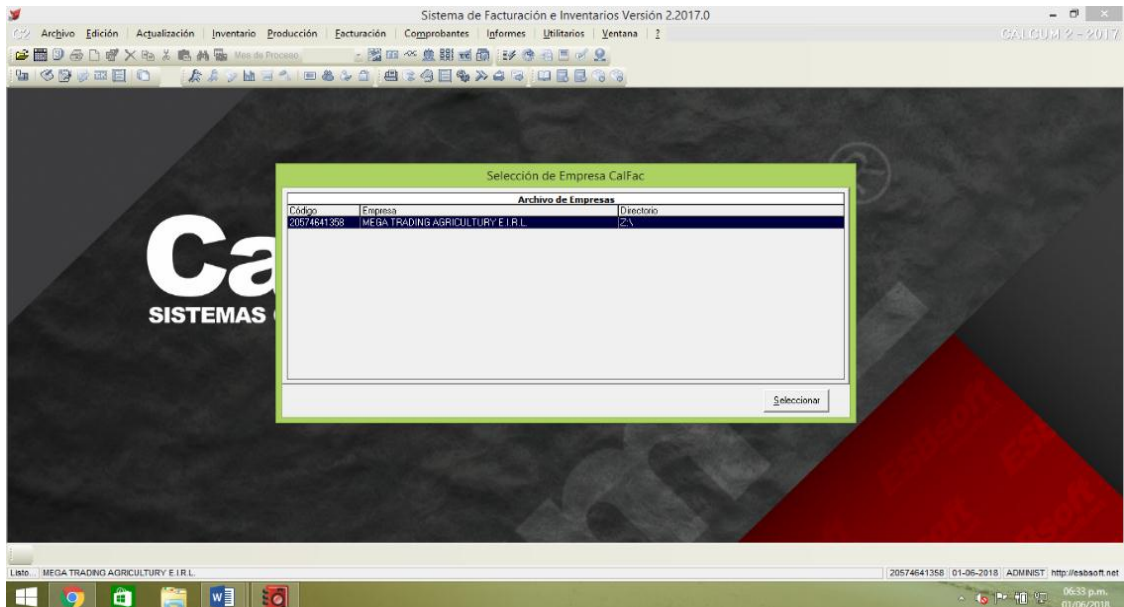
Sistema de Facturación e Inventarios Versión 2.2017.0

Archivo Edición Actualización Inventario Producción Facturación Comprobantes Informes Utilitarios Ventana ?

CALCUM 2 - 2017

Mes de Proceso

Ca
SISTEMAS

Selección de Empresa CalFac

Archivo de Empresas

| Código | Empresa | Directorio |
|---|---|---|
| 20574641358 | MEGA TRADING AGRICULTURY E.I.R.L. | Z:\ |

Seleccionar

Listo MEGA TRADING AGRICULTURY E.I.R.L.

20574641358 01-06-2018 ADMINIST http://esbsoft.net

06:33 p.m. 01/06/2018